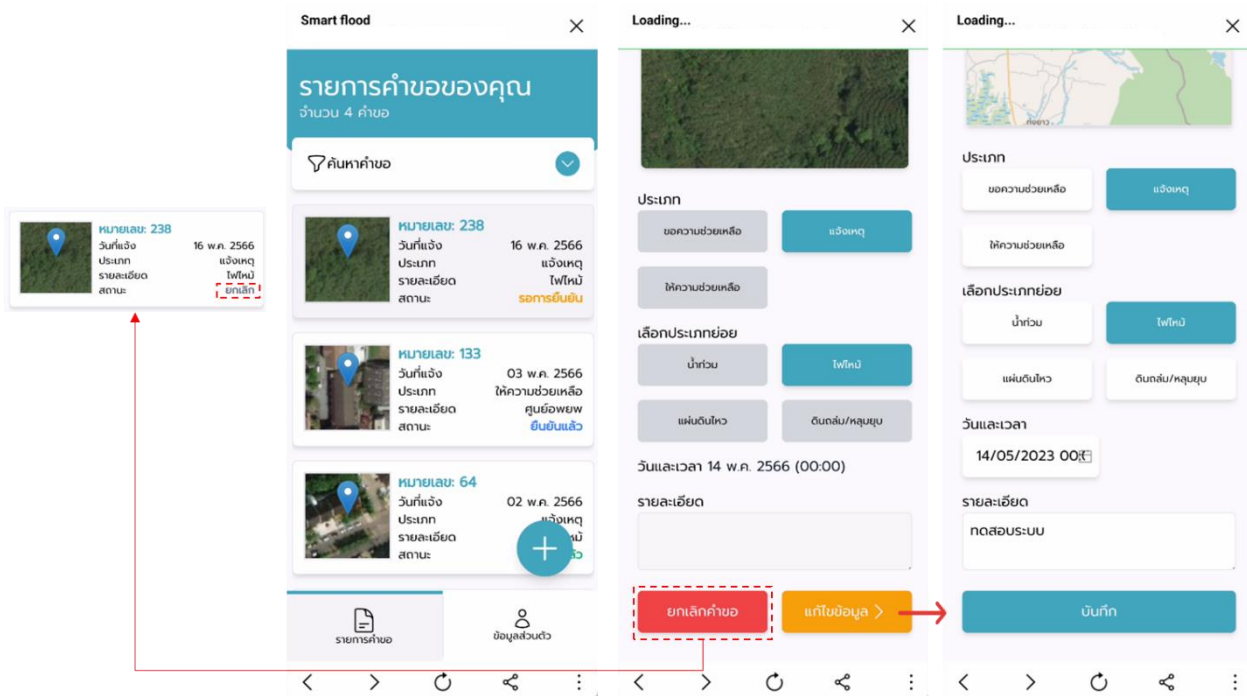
หมายเลข: 238
วันที่แจ้ง 16 พ.ค. 2566
ประเภท แจ้งเหตุ
รายละเอียด ไฟไหม้
สถานะ ยกเลิก

Smart flood

รายการคำขอของคุณ
จำนวน 4 คำขอ

ค้นหาคำขอ

หมายเลข: 238
วันที่แจ้ง 16 พ.ค. 2566
ประเภท แจ้งเหตุ
รายละเอียด ไฟไหม้
สถานะ รอการยืนยัน

หมายเลข: 133
วันที่แจ้ง 03 พ.ค. 2566
ประเภท ให้ความช่วยเหลือ
รายละเอียด ศูนย์อพยพ
สถานะ ยืนยันแล้ว

หมายเลข: 64
วันที่แจ้ง 02 พ.ค. 2566
ประเภท แจ้งเหตุ
รายละเอียด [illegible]
สถานะ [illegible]

รายการคำขอ
ข้อมูลส่วนตัว

Loading...

ประเภท
ขอความช่วยเหลือ
แจ้งเหตุ
ให้ความช่วยเหลือ

เลือกประเภทย่อย
น้ำท่วม
ไฟไหม้
แผ่นดินไหว
ดินถล่ม/หลุมยุบ

วันและเวลา 14 พ.ค. 2566 (00:00)

รายละเอียด

ยกเลิกคำขอ
แก้ไขข้อมูล >

Loading...

ประเภท
ขอความช่วยเหลือ
แจ้งเหตุ
ให้ความช่วยเหลือ

เลือกประเภทย่อย
น้ำท่วม
ไฟไหม้
แผ่นดินไหว
ดินถล่ม/หลุมยุบ

วันและเวลา
14/05/2023 00:

รายละเอียด
ทดสอบระบบ

บันทึก